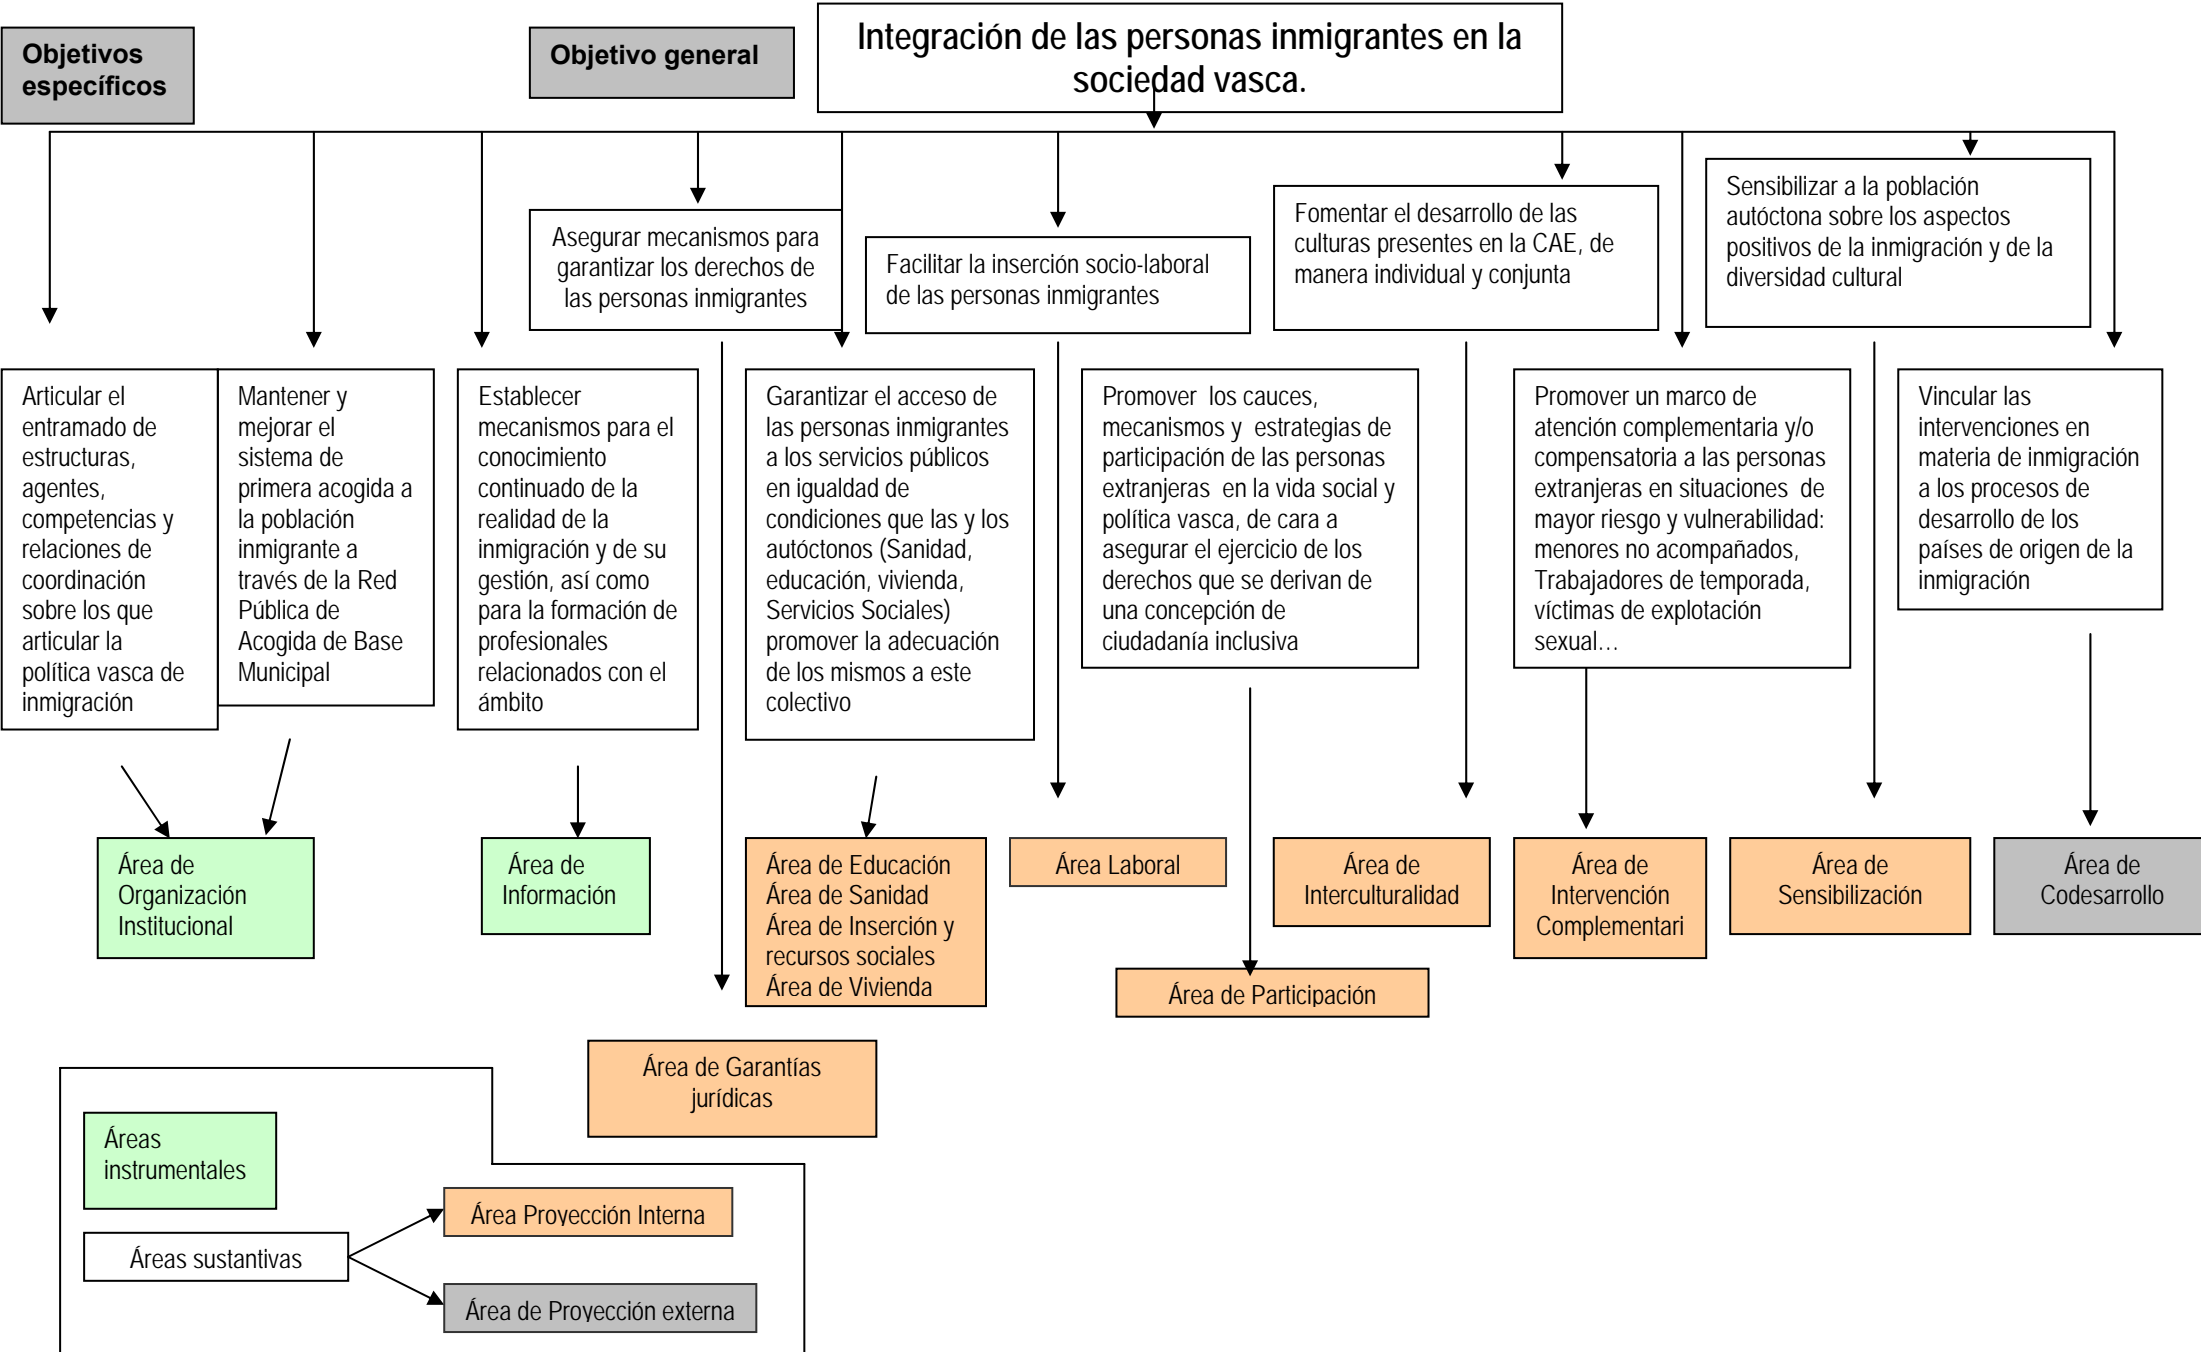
Objetivos específicos

Objetivo general

Integración de las personas inmigrantes en la sociedad vasca.

Asegurar mecanismos para garantizar los derechos de las personas inmigrantes

Facilitar la inserción socio-laboral de las personas inmigrantes

Fomentar el desarrollo de las culturas presentes en la CAE, de manera individual y conjunta

Sensibilizar a la población autóctona sobre los aspectos positivos de la inmigración y de la diversidad cultural

Articular el entramado de estructuras, agentes, competencias y relaciones de coordinación sobre los que articular la política vasca de inmigración

Mantener y mejorar el sistema de primera acogida a la población inmigrante a través de la Red Pública de Acogida de Base Municipal

Establecer mecanismos para el conocimiento continuado de la realidad de la inmigración y de su gestión, así como para la formación de profesionales relacionados con el ámbito

Garantizar el acceso de las personas inmigrantes a los servicios públicos en igualdad de condiciones que las y los autóctonos (Sanidad, educación, vivienda, Servicios Sociales) promover la adecuación de los mismos a este colectivo

Promover los cauces, mecanismos y estrategias de participación de las personas extranjeras en la vida social y política vasca, de cara a asegurar el ejercicio de los derechos que se derivan de una concepción de ciudadanía inclusiva

Promover un marco de atención complementaria y/o compensatoria a las personas extranjeras en situaciones de mayor riesgo y vulnerabilidad: menores no acompañados, Trabajadores de temporada, víctimas de explotación sexual…

Vincular las intervenciones en materia de inmigración a los procesos de desarrollo de los países de origen de la inmigración

Área de Organización Institucional

Área de Información

Área de Educación
Área de Sanidad
Área de Inserción y recursos sociales
Área de Vivienda

Área Laboral

Área de Interculturalidad

Área de Intervención Complementari

Área de Sensibilización

Área de Codesarrollo

Área de Participación

Área de Garantías jurídicas

Áreas instrumentales

Áreas sustantivas

Área Proyección Interna

Área de Proyección externa